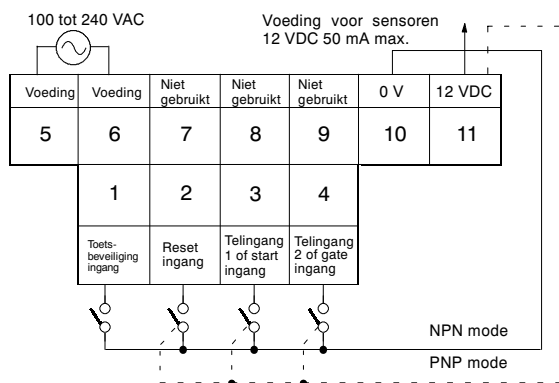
100 tot 240 VAC

Voeding voor sensoren
12 VDC 50 mA max.

| Voeding | Voeding | Niet gebruikt | Niet gebruikt | Niet gebruikt | 0 V | 12 VDC |
|---|---|---|---|---|---|---|
| 5 | 6 | 7 | 8 | 9 | 10 | 11 |

| 1 | 2 | 3 | 4 |
|---|---|---|---|
| Toetsbeveiliging ingang | Reset ingang | Telingang 1 of start ingang | Telingang 2 of gate ingang |

NPN mode

PNP mode